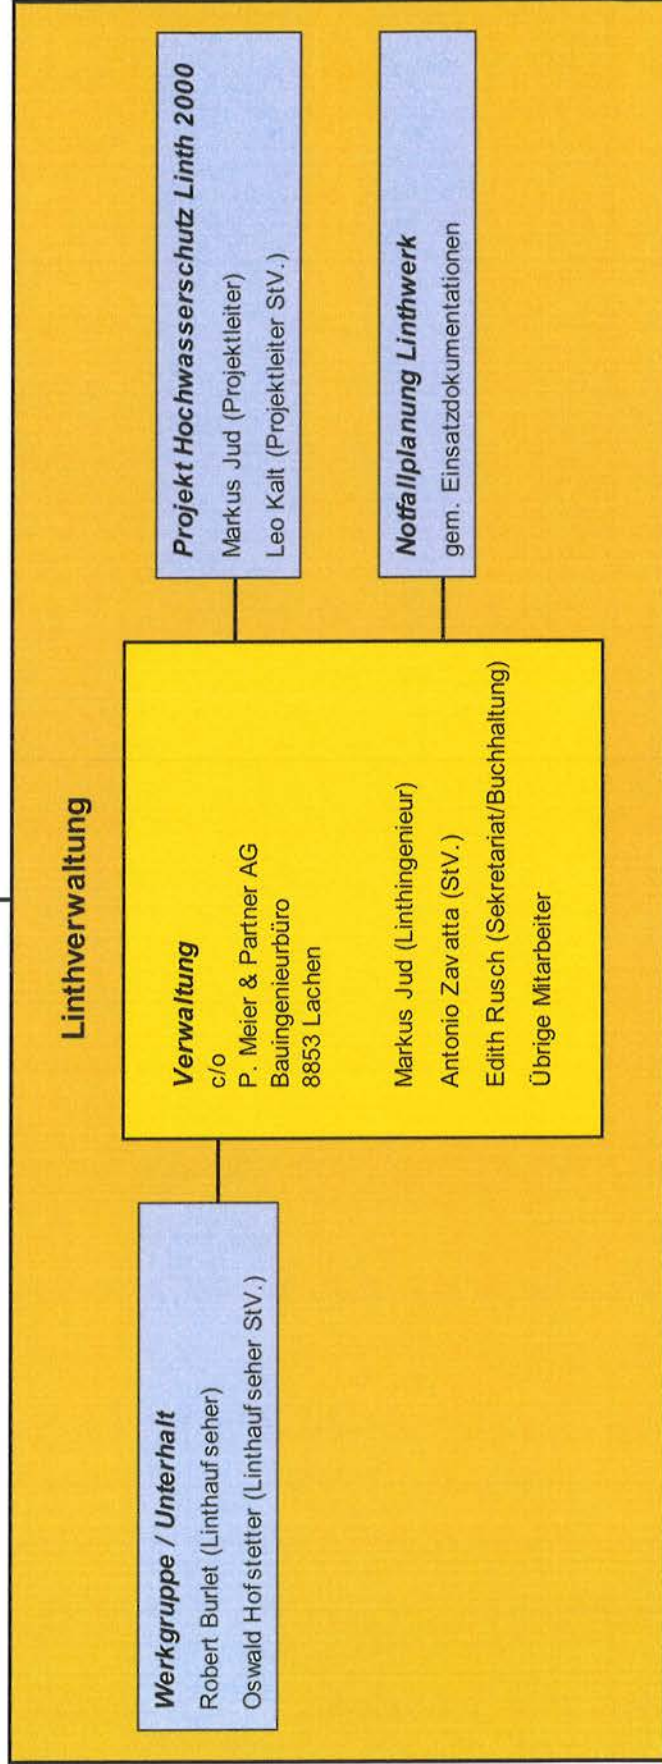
Linthverwaltung

Verwaltung
c/o
P. Meier & Partner AG
Bauingenieurbüro
8853 Lachen

Markus Jud (Linthingenieur)
Antonio Zavatta (StV.)
Edith Rusch (Sekretariat/Buchhaltung)
Übrige Mitarbeiter

Projekt Hochwasserschutz Linth 2000
Markus Jud (Projektleiter)
Leo Kalt (Projektleiter StV.)

Notfallplanung Linthwerk
gem. Einsatzdokumentationen

Werkgruppe / Unterhalt
Robert Burlet (Linthaufseher)
Oswald Hofstetter (Linthaufseher StV.)